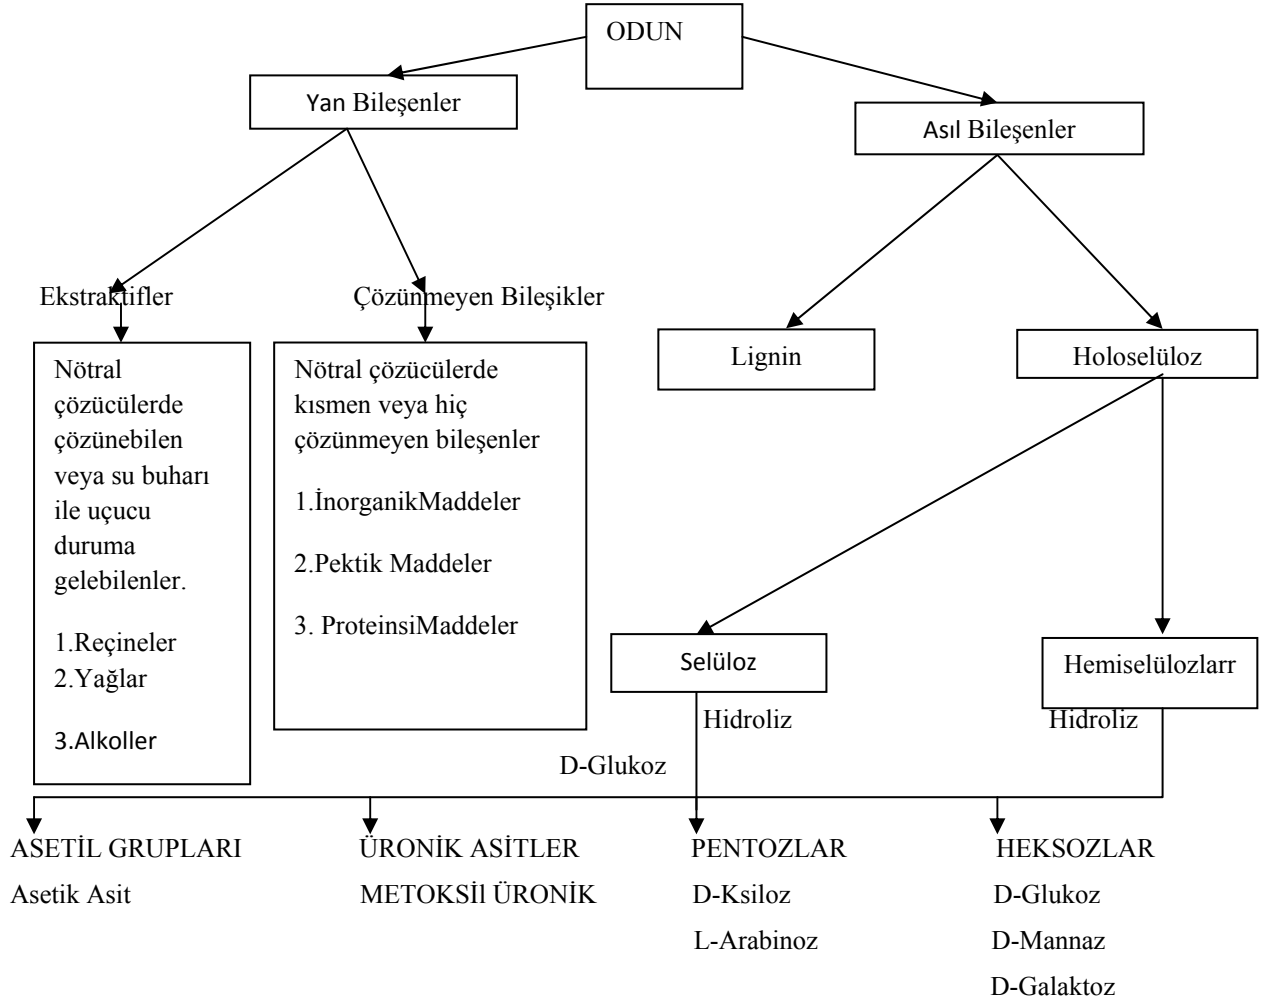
ODUN

Yan Bileşenler

Asıl Bileşenler

Ekstraktifler

Nötral çözücülerde çözünebilen veya su buharı ile uçucu duruma gelebilenler.

1.Reçineler
2.Yağlar
3.Alkoller

Çözünmeyen Bileşikler

Nötral çözücülerde kısmen veya hiç çözünmeyen bileşenler

1.İnorganikMaddeler

2.Pektik Maddeler

3. ProteinsiMaddeler

Lignin

Holoselüloz

Selüloz

Hidroliz

D-Glukoz

Hemiselülozlarr

Hidroliz

ASETİL GRUPLARI
Asetik Asit

ÜRONİK ASİTLER
METOKSİl ÜRONİK

PENTOZLAR
D-Ksiloz
L-Arabinoz

HEKSOZLAR
D-Glukoz
D-Mannaz
D-Galaktoz